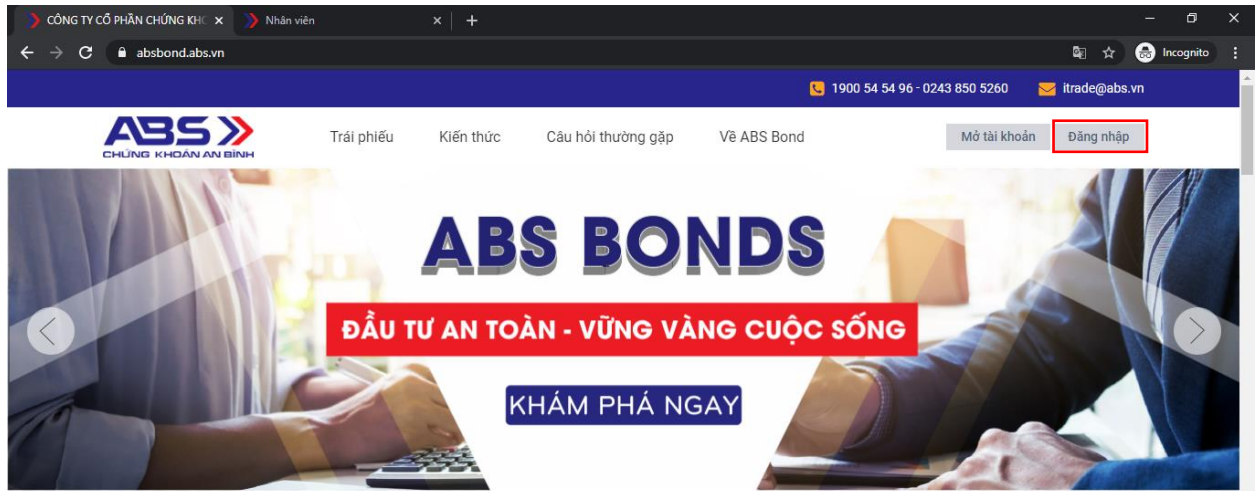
CÔNG TY CỔ PHẦN CHỨNG KHO ×
Nhân viên ×
+
absbond.abs.vn
Incognito
1900 54 54 96 - 0243 850 5260
itrade@abs.vn
ABS
CHỨNG KHOÁN AN BÌNH
Trái phiếu
Kiến thức
Câu hỏi thường gặp
Về ABS Bond
Mở tài khoản
Đăng nhập
ABS BONDS
ĐẦU TƯ AN TOÀN - VỮNG VÀNG CUỘC SỐNG
KHÁM PHÁ NGAY